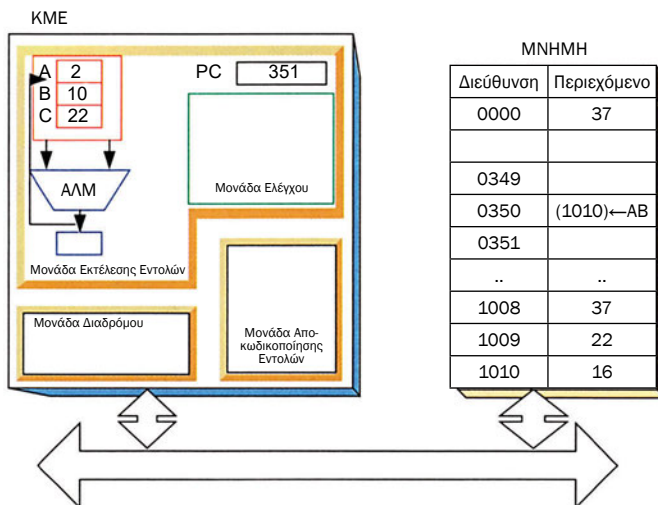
ΚΜΕ

A 2
B 10
C 22

PC 351

ΑΛΜ

Μονάδα Ελέγχου

Μονάδα Εκτέλεσης Εντολών

Μονάδα Διαδρόμου

Μονάδα Αποκωδικοποίησης Εντολών

ΜΝΗΜΗ

| Διεύθυνση | Περιεχόμενο |
|---|---|
| 0000 | 37 |
| | |
| 0349 | |
| 0350 | (1010)←AB |
| 0351 | |
| .. | .. |
| 1008 | 37 |
| 1009 | 22 |
| 1010 | 16 |